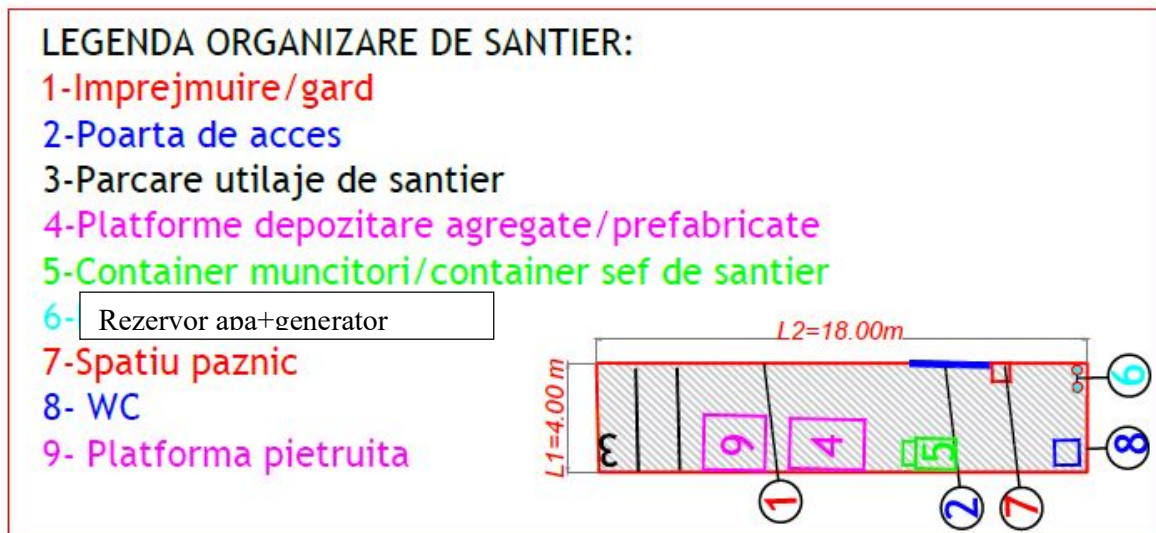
LEGENDA ORGANIZARE DE SANTIER:
1-Imprejmuire/gard
2-Poarta de acces
3-Parcare utilaje de santier
4-Platforme depozitare agregate/prefabricate
5-Container muncitori/container sef de santier
6- Rezervor apa+generator
7-Spatiu paznic
8- WC
9- Platforma pietruita

L2=18.00m
L1=4.00 m
3
9
4
5
6
8
1
2
7